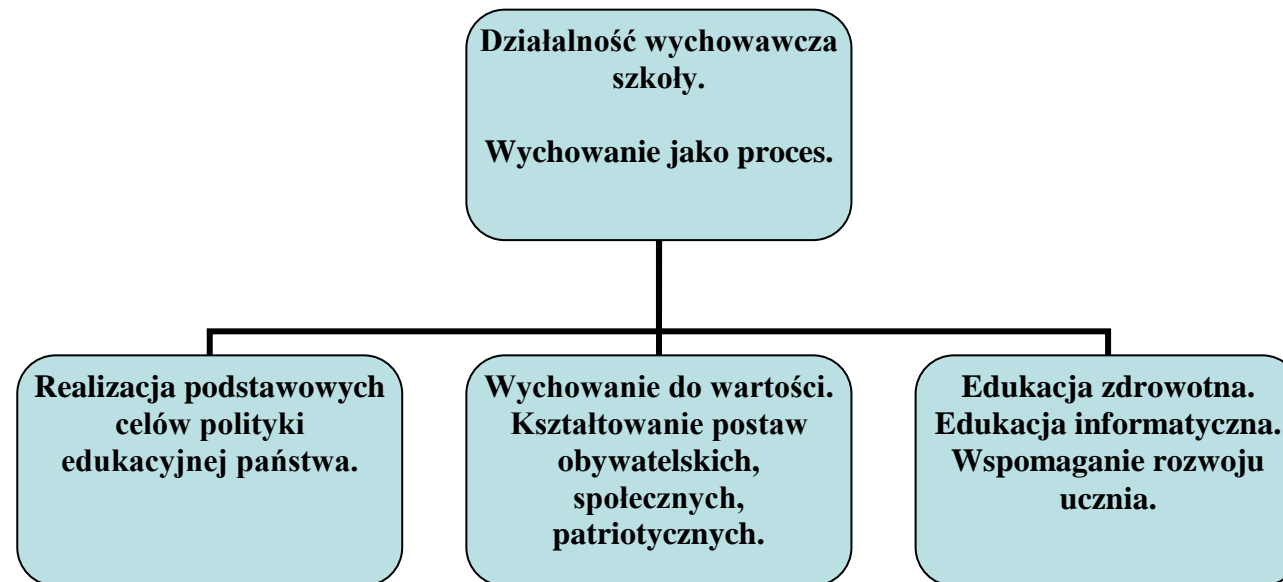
Działalność wychowawcza szkoły.

Wychowanie jako proces.

Realizacja podstawowych celów polityki edukacyjnej państwa.

Wychowanie do wartości. Kształtowanie postaw obywatelskich, społecznych, patriotycznych.

Edukacja zdrowotna. Edukacja informatyczna. Wspomaganie rozwoju ucznia.